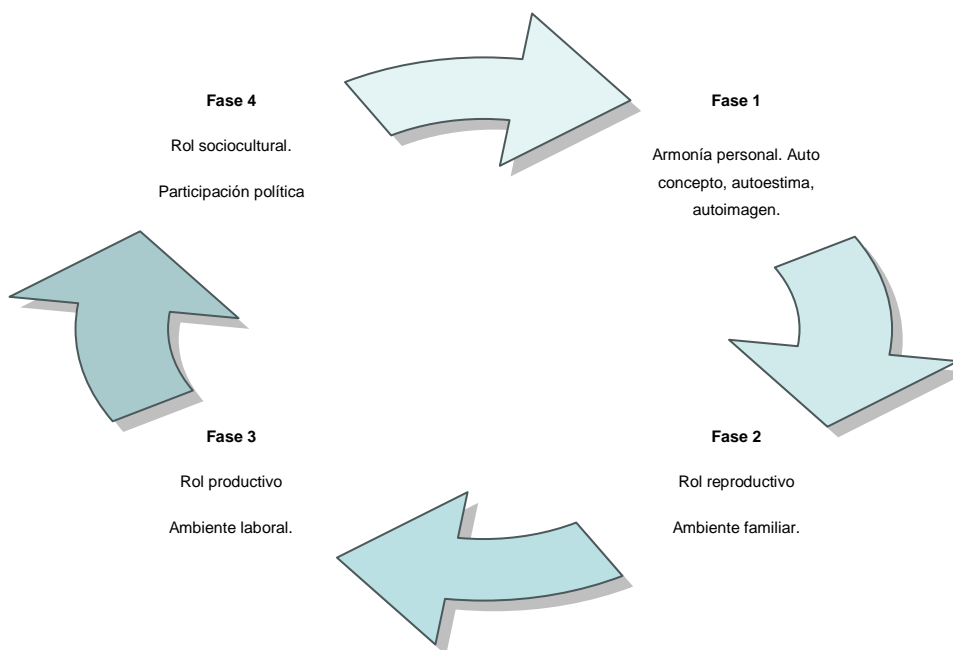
**Fase 1**

Armonía personal. Auto concepto, autoestima, autoimagen.

**Fase 2**

Rol reproductivo

Ambiente familiar.

**Fase 3**

Rol productivo

Ambiente laboral.

**Fase 4**

Rol sociocultural.

Participación política